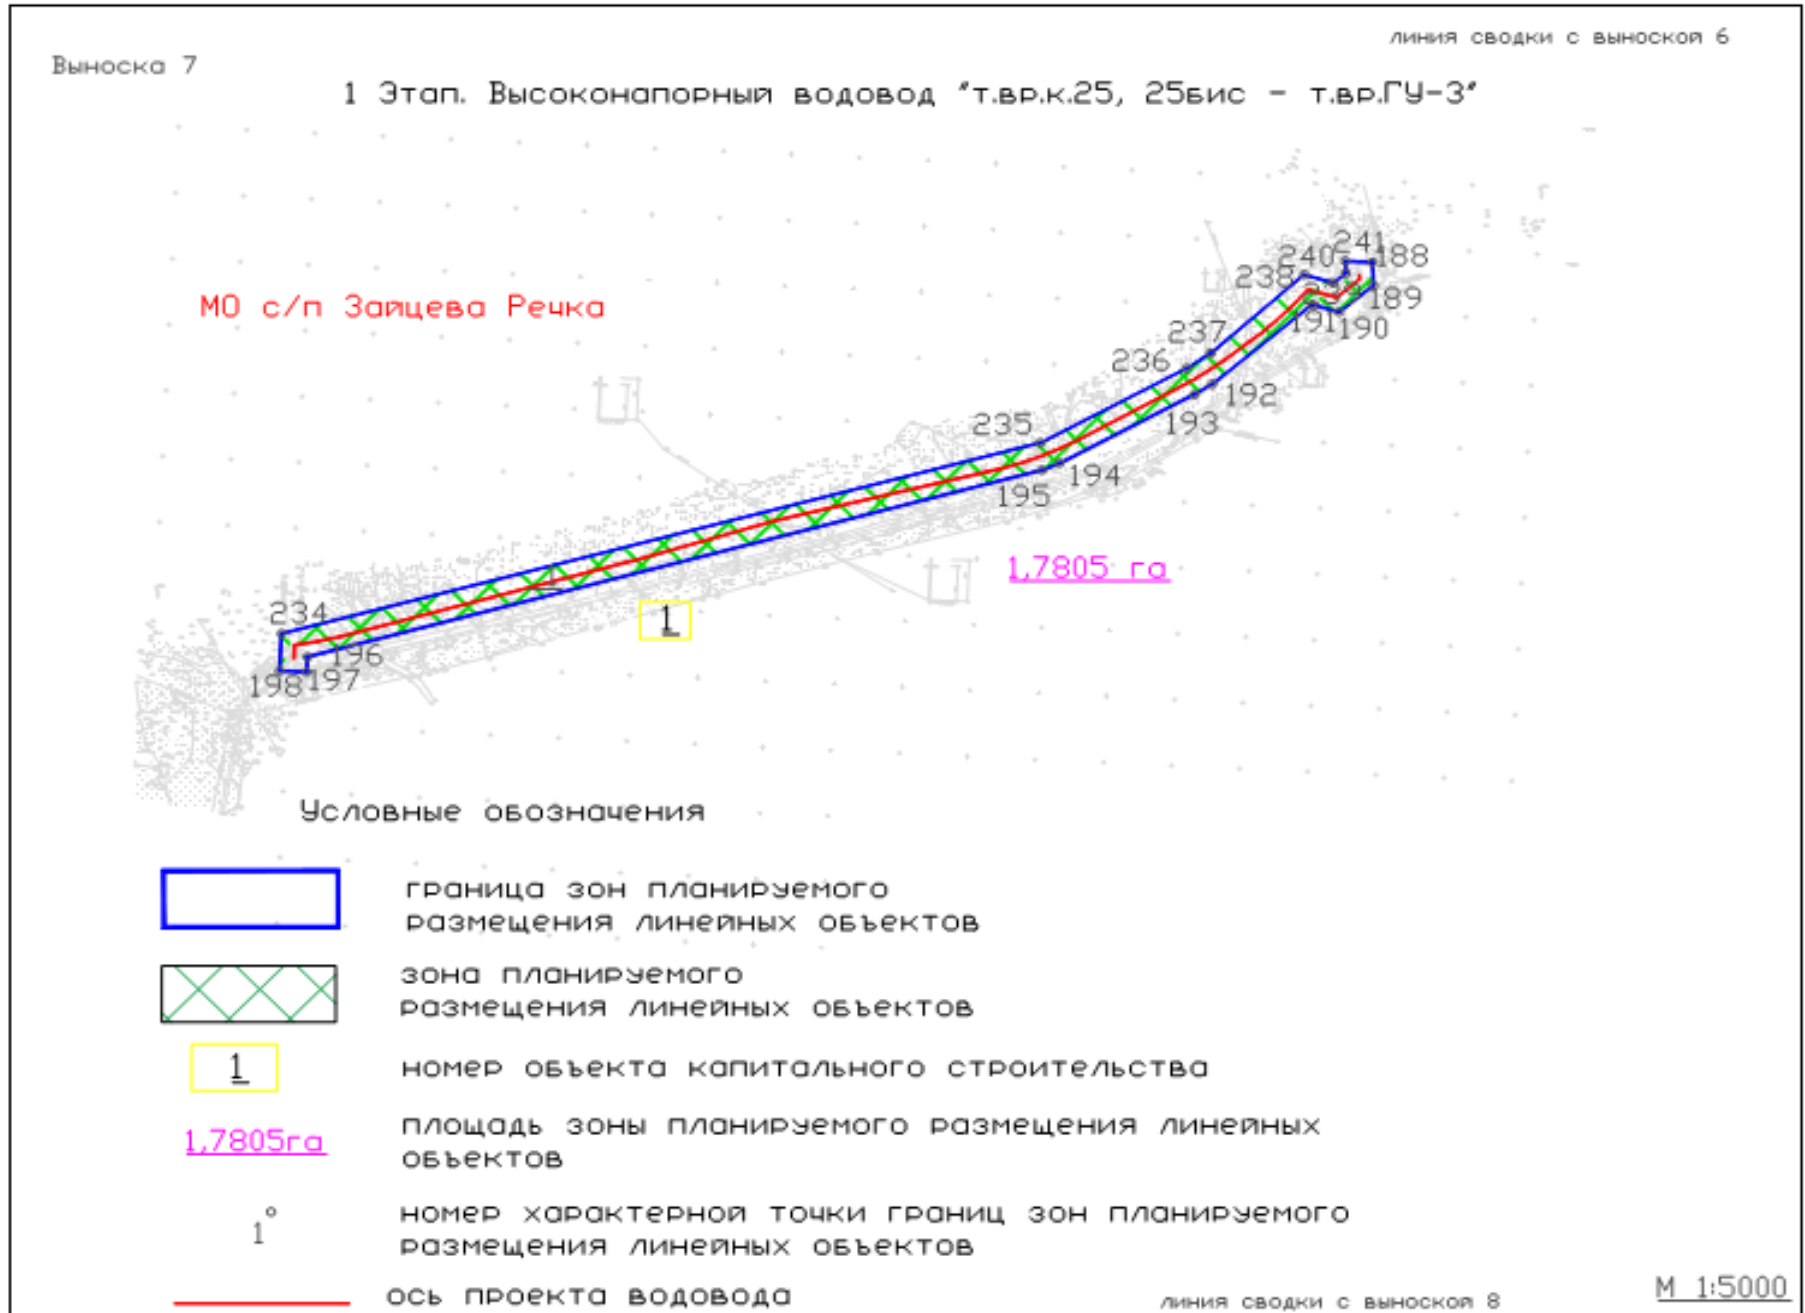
линия сводки с выноской 6

Выноска 7

1 Этап. Высоконапорный водовод "т.вр.к.25, 25бис - т.вр.ГУ-3"

МО с/п Зайцева Речка

241 240 188 238 189 191 190 237 236 192 193 235 194 195

1,7805 га

234 1 196 198 197

Условные обозначения

граница зон планируемого размещения линейных объектов

зона планируемого размещения линейных объектов

1 номер объекта капитального строительства

1,7805га площадь зоны планируемого размещения линейных объектов

1° номер характерной точки границ зон планируемого размещения линейных объектов

ось проекта водовода

линия сводки с выноской 8

М 1:5000